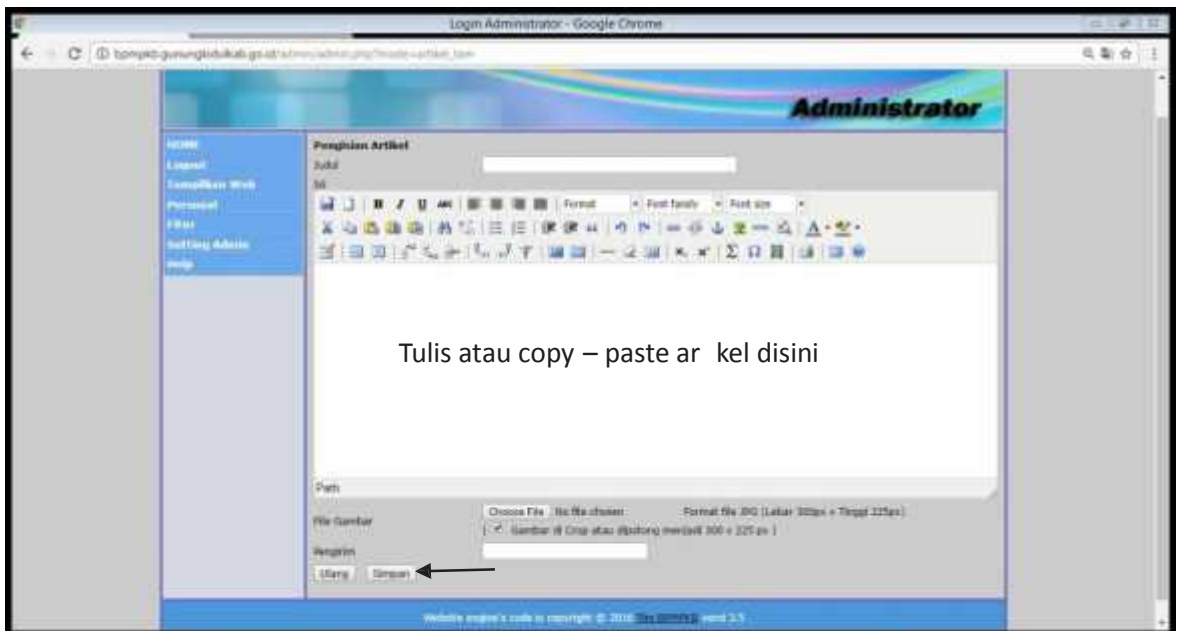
Login Administrator - Google Chrome

bpmpkb.gunungkidulkab.go.id/admin/admin.php?module=artikel_tam

Administrator

HOME
Logout
Tampilkan Web
Personal
Fitur
Setting Admin
Help

Pengisian Artikel
Judul
Isi

Format
Font family
Font size

Tulis atau copy – paste ar kel disini

Path

File Gambar
Choose File No file chosen
Format file JPG (Lebar 300px x Tinggi 225px)
Gambar di Crop atau dipotong menjadi 300 x 225 px
Pengirim
Ulang Simpan

Website engine's code is copyright © 2010 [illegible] versi 2.5